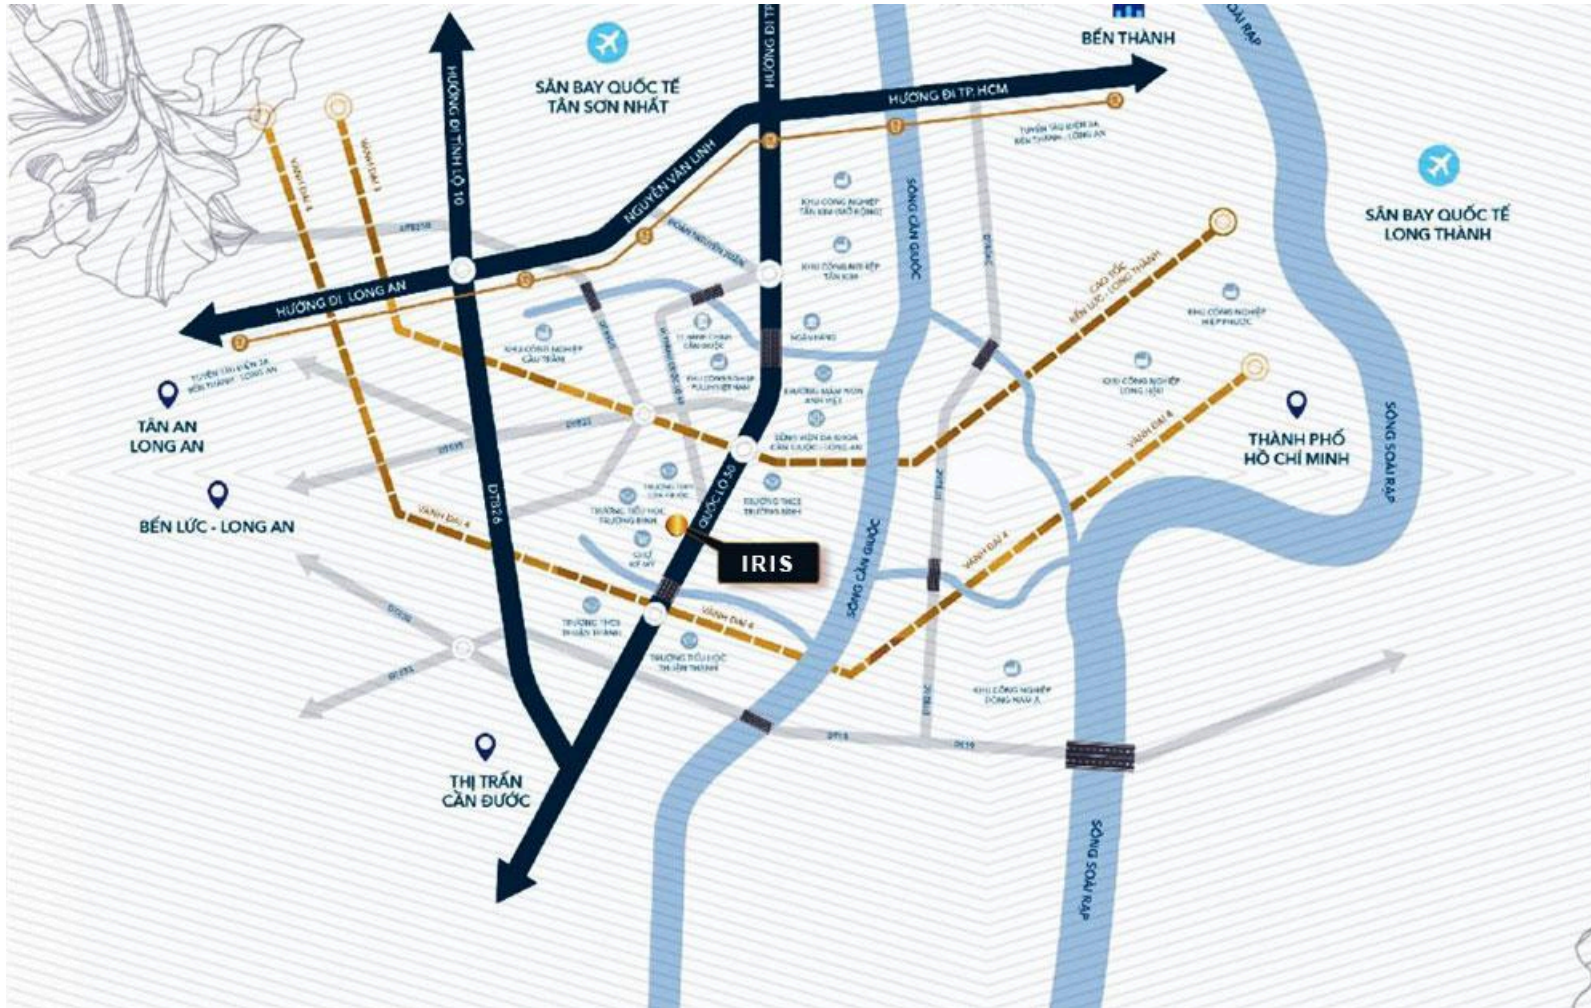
BẾN THÀNH

SÂN BAY QUỐC TẾ TÂN SƠN NHẤT

HƯỚNG ĐI TỈNH LỘ 10

HƯỚNG ĐI T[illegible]

HƯỚNG ĐI TP. HCM

TUYẾN TÀU ĐIỆN 3A BẾN THÀNH - LONG AN

SÔNG SOÀI RẠP

SÂN BAY QUỐC TẾ LONG THÀNH

NGUYỄN VĂN LINH

ĐOÀN NGUYỄN TUẤN

KHU CÔNG NGHIỆP TÂN KIM (MỞ RỘNG)

KHU CÔNG NGHIỆP TÂN KIM

SÔNG CẦN GIUỘC

VÀNH ĐAI 4

VÀNH ĐAI 3

ĐT825

HƯỚNG ĐI LONG AN

TUYẾN TÀU ĐIỆN 3A BẾN THÀNH - LONG AN

KHU CÔNG NGHIỆP CẦU TRÀM

TT HÀNH CHÍNH CẦN GIUỘC

NGÃ 4 MŨI TÀU

KHU CÔNG NGHIỆP PULUMY VIỆT NAM

TRƯỜNG MẦM NON ANH VIỆT

BỆNH VIỆN ĐA KHOA CẦN GIUỘC LONG AN

CAO TỐC BẾN LỨC - LONG THÀNH

KHU CÔNG NGHIỆP HIỆP PHƯỚC

KHU CÔNG NGHIỆP LONG HẬU

THÀNH PHỐ HỒ CHÍ MINH

TÂN AN LONG AN

ĐT835

ĐT833

BẾN LỨC - LONG AN

TRƯỜNG THPT CẦN GIUỘC

TRƯỜNG TIỂU HỌC TRƯỜNG BÌNH

TRƯỜNG THCS TRƯỜNG BÌNH

CHỢ KẾ MỸ

QUỐC LỘ 50

ĐT826

IRIS

VÀNH ĐAI 4

TRƯỜNG THCS THUẬN THÀNH

TRƯỜNG TIỂU HỌC THUẬN THÀNH

ĐT830

ĐT835

KHU CÔNG NGHIỆP ĐÔNG NAM Á

ĐT19

ĐT19

THỊ TRẤN CẦN ĐƯỚC

SÔNG SOÀI RẠP